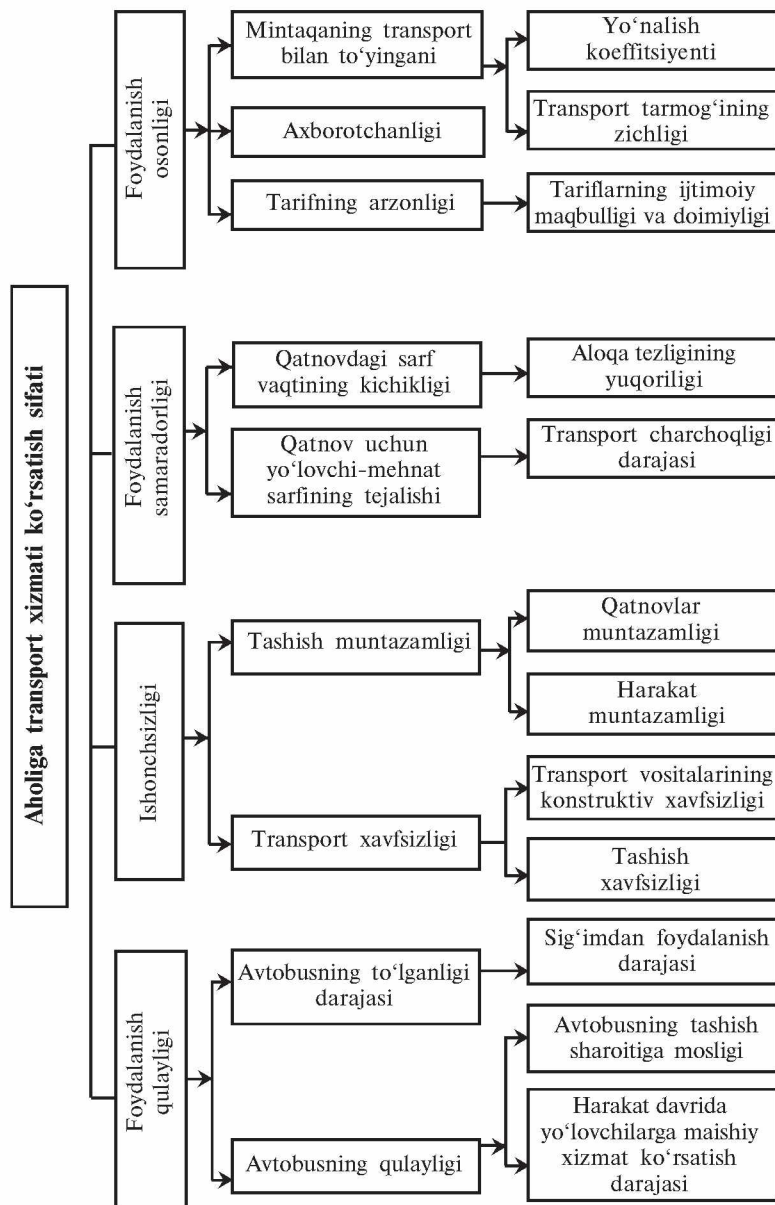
Aholiga transport xizmati ko‘rsatish sifati

Foydalanish osonligi

Mintaqaning transport bilan to‘yingani

Yo‘nalish koeffitsiyenti

Transport tarmog‘ining zichligi

Axborotchanligi

Tarifning arzonligi

Tariflarning ijtimoiy maqbulligi va doimiyligi

Foydalanish samaradorligi

Qatnovdagi sarf vaqtining kichikligi

Aloqa tezligining yuqoriligi

Qatnov uchun yo‘lovchi-mehnat sarfining tejalishi

Transport charchoqligi darajasi

Ishonchsizligi

Tashish muntazamligi

Qatnovlar muntazamligi

Harakat muntazamligi

Transport xavfsizligi

Transport vositalarining konstruktiv xavfsizligi

Tashish xavfsizligi

Foydalanish qulayligi

Avtobusning to‘lganligi darajasi

Sig‘imdan foydalanish darajasi

Avtobusning qulayligi

Avtobusning tashish sharoitiga mosligi

Harakat davrida yo‘lovchilarga maishiy xizmat ko‘rsatish darajasi